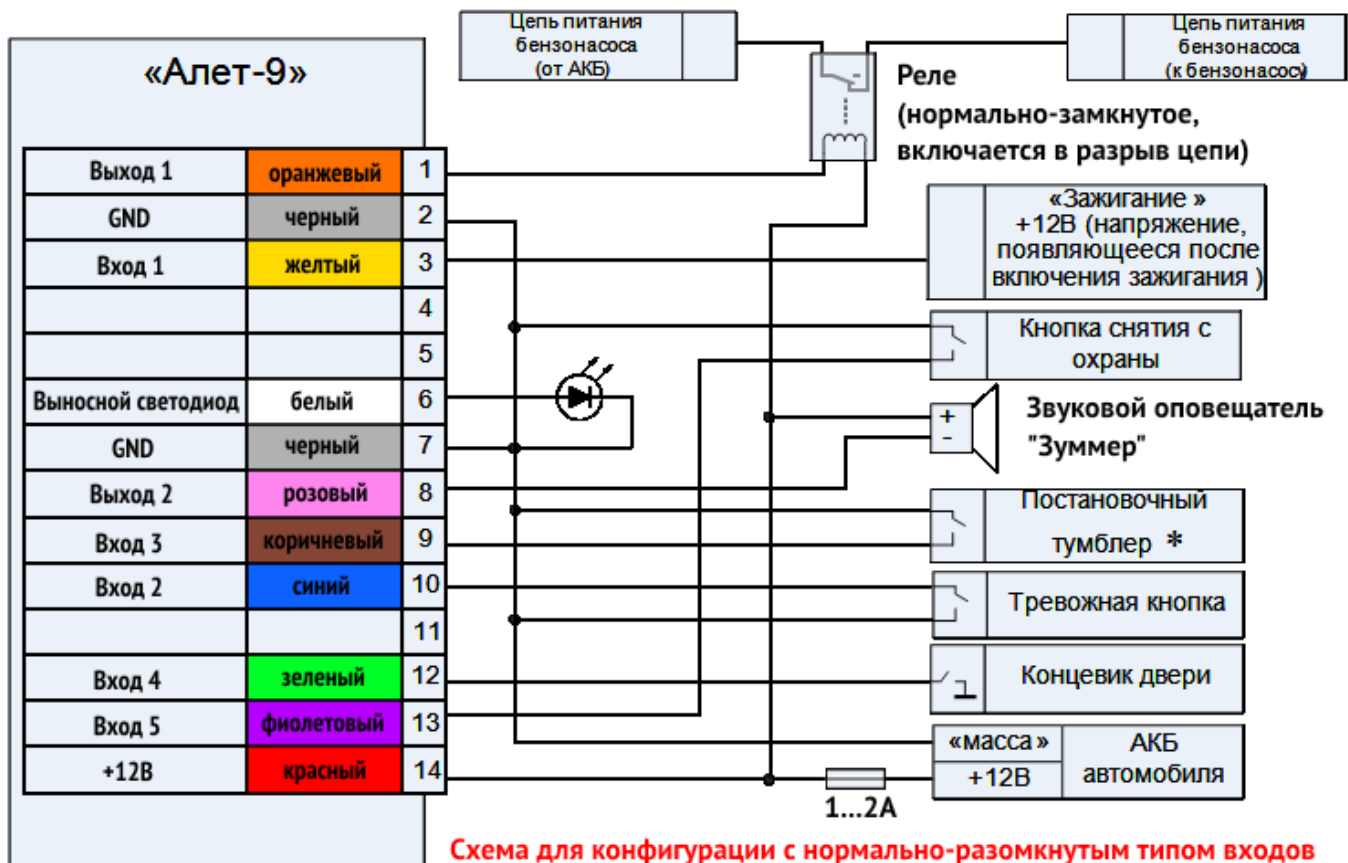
Цепь питания бензонасоса (от АКБ)

Цепь питания бензонасоса (к бензонасосу)

«Алет-9»

Реле (нормально-замкнутое, включается в разрыв цепи)

| Выход 1 | оранжевый | 1 |
|---|---|---|
| GND | черный | 2 |
| Вход 1 | желтый | 3 |
| | | 4 |
| | | 5 |
| Выносной светодиод | белый | 6 |
| GND | черный | 7 |
| Выход 2 | розовый | 8 |
| Вход 3 | коричневый | 9 |
| Вход 2 | синий | 10 |
| | | 11 |
| Вход 4 | зеленый | 12 |
| Вход 5 | фиолетовый | 13 |
| +12В | красный | 14 |

«Зажигание » +12В (напряжение, появляющееся после включения зажигания )

Кнопка снятия с охраны

+
-
Звуковой оповещатель "Зуммер"

Постановочный тумблер *

Тревожная кнопка

Концевик двери

«масса»
+12В
АКБ автомобиля

1...2А

Схема для конфигурации с нормально-разомкнутым типом входов